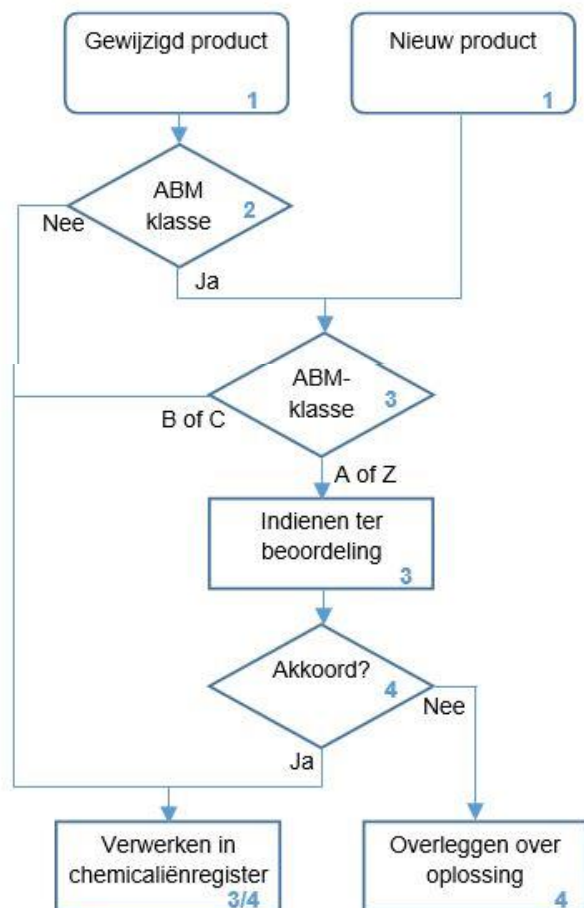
Gewijzigd product
1

Nieuw product
1

ABM klasse
2

Nee

Ja

ABM-klasse
3

B of C

A of Z

Indienen ter beoordeling
3

Akkoord?
4

Nee

Ja

Verwerken in chemicaliënregister
3/4

Overleggen over oplossing
4